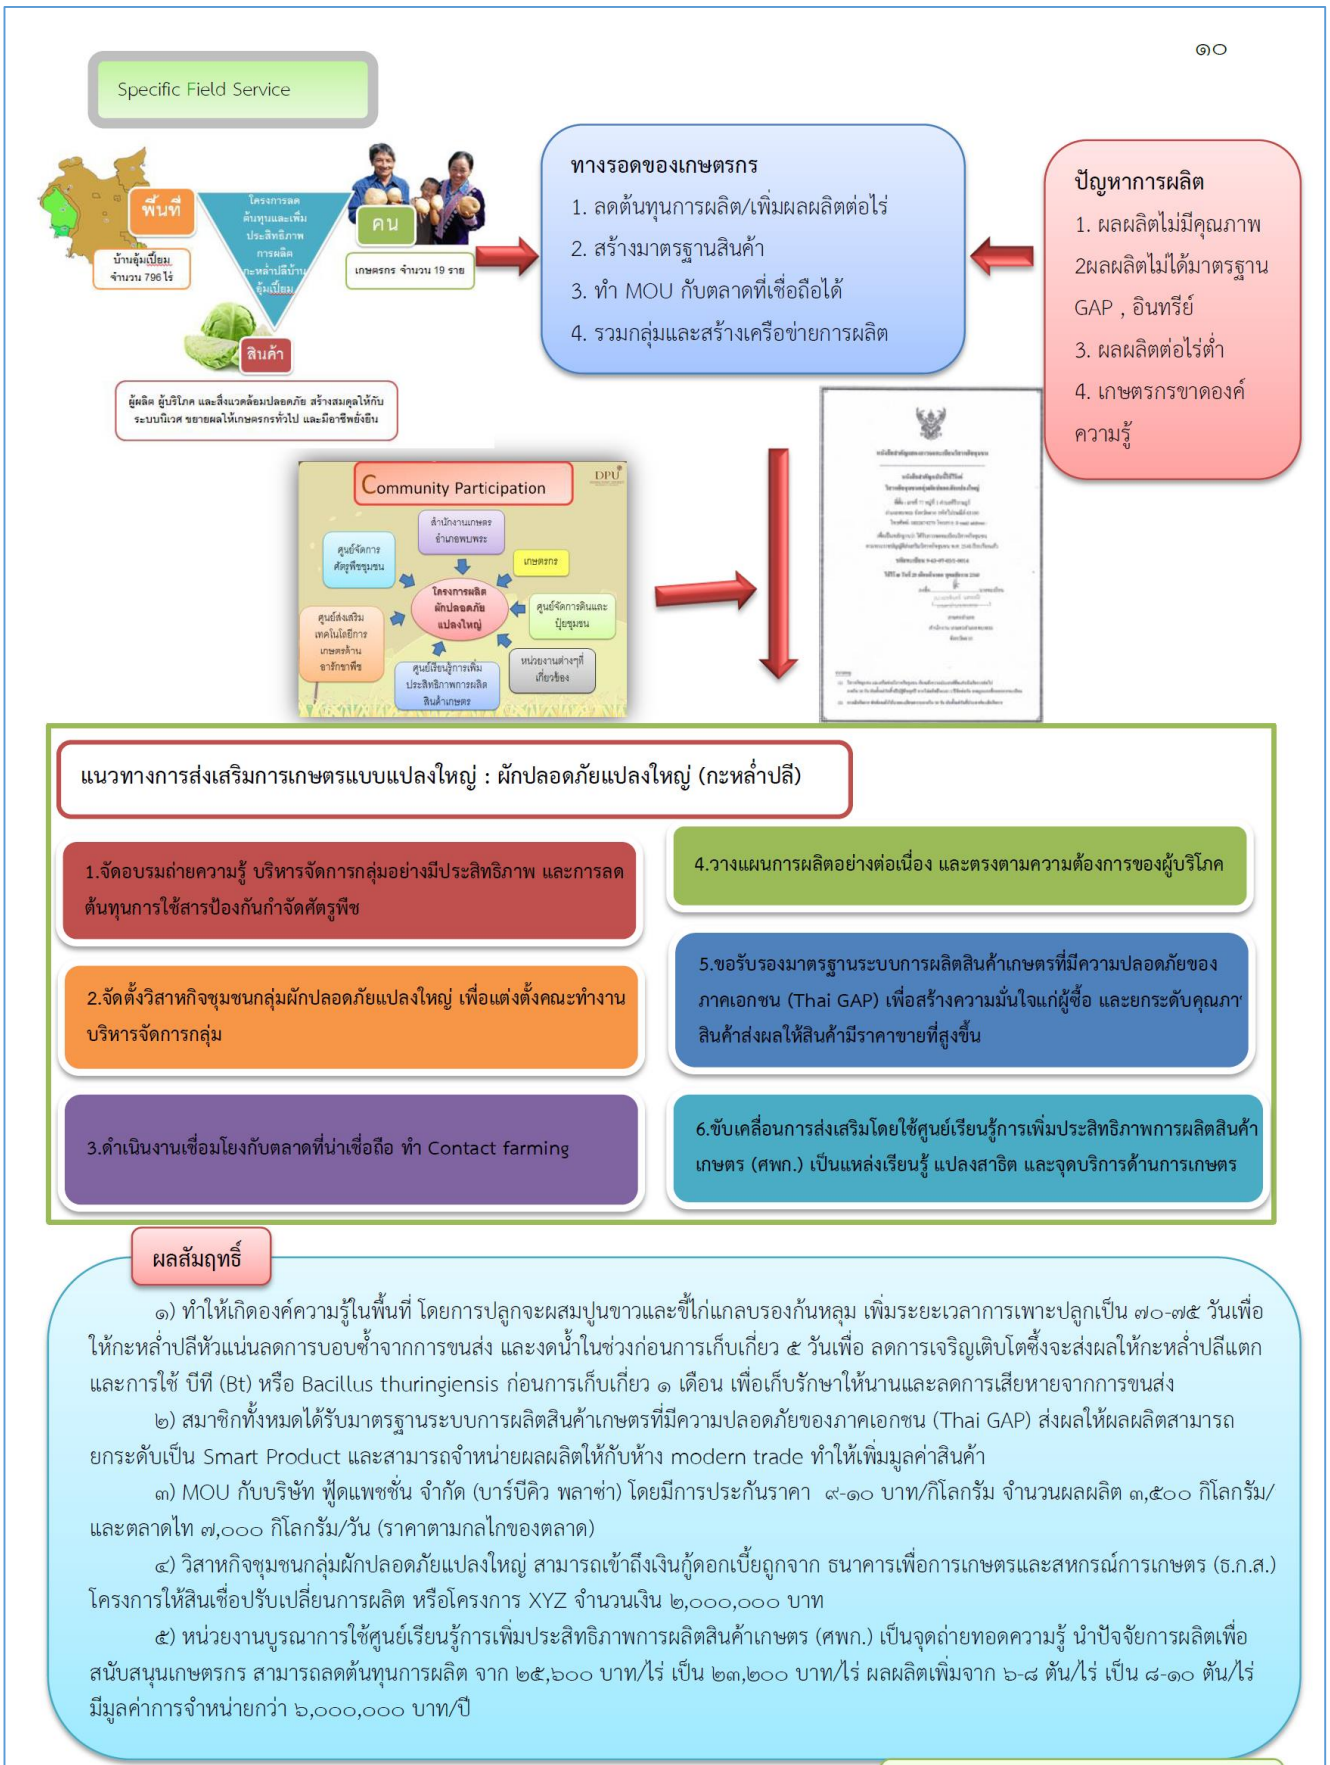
๑๐

Specific Field Service

พื้นที่

บ้านอุ้มเปี๊ยม จำนวน 796 ไร่

โครงการลดต้นทุนและเพิ่มประสิทธิภาพการผลิตกะหล่ำปลีบ้านอุ้มเปี๊ยม

คน

เกษตรกร จำนวน 19 ราย

สินค้า

ผู้ผลิต ผู้บริโภค และสิ่งแวดล้อมปลอดภัย สร้างสมดุลให้กับระบบนิเวศ ขยายผลให้เกษตรกรทั่วไป และมีอาชีพยั่งยืน

ทางรอดของเกษตรกร
1. ลดต้นทุนการผลิต/เพิ่มผลผลิตต่อไร่
2. สร้างมาตรฐานสินค้า
3. ทำ MOU กับตลาดที่เชื่อถือได้
4. รวมกลุ่มและสร้างเครือข่ายการผลิต

ปัญหาการผลิต
1. ผลผลิตไม่มีคุณภาพ
2ผลผลิตไม่ได้มาตรฐาน GAP , อินทรีย์
3. ผลผลิตต่อไร่ต่ำ
4. เกษตรกรขาดองค์ความรู้

Community Participation

DPU

สำนักงานเกษตรอำเภอพบพระ

ศูนย์จัดการศัตรูพืชชุมชน

เกษตรกร

โครงการผลิตผักปลอดภัยแปลงใหญ่

ศูนย์จัดการดินและปุ๋ยชุมชน

ศูนย์ส่งเสริมเทคโนโลยีการเกษตรด้านอารักขาพืช

ศูนย์เรียนรู้การเพิ่มประสิทธิภาพการผลิตสินค้าเกษตร

หน่วยงานต่างๆที่เกี่ยวข้อง

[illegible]

แนวทางการส่งเสริมการเกษตรแบบแปลงใหญ่ : ผักปลอดภัยแปลงใหญ่ (กะหล่ำปลี)

1.จัดอบรมถ่ายความรู้ บริหารจัดการกลุ่มอย่างมีประสิทธิภาพ และการลดต้นทุนการใช้สารป้องกันกำจัดศัตรูพืช

2.จัดตั้งวิสาหกิจชุมชนกลุ่มผักปลอดภัยแปลงใหญ่ เพื่อแต่งตั้งคณะทำงานบริหารจัดการกลุ่ม

3.ดำเนินงานเชื่อมโยงกับตลาดที่น่าเชื่อถือ ทำ Contact farming

4.วางแผนการผลิตอย่างต่อเนื่อง และตรงตามความต้องการของผู้บริโภค

5.ขอรับรองมาตรฐานระบบการผลิตสินค้าเกษตรที่มีความปลอดภัยของภาคเอกชน (Thai GAP) เพื่อสร้างความมั่นใจแก่ผู้ซื้อ และยกระดับคุณภา สินค้าส่งผลให้สินค้ามีราคาขายที่สูงขึ้น

6.ขับเคลื่อนการส่งเสริมโดยใช้ศูนย์เรียนรู้การเพิ่มประสิทธิภาพการผลิตสินค้าเกษตร (ศพก.) เป็นแหล่งเรียนรู้ แปลงสาธิต และจุดบริการด้านการเกษตร

ผลสัมฤทธิ์

๑) ทำให้เกิดองค์ความรู้ในพื้นที่ โดยการปลูกจะผสมปูนขาวและขี้ไก่แกลบรองก้นหลุม เพิ่มระยะเวลาการเพาะปลูกเป็น ๗๐-๗๕ วันเพื่อให้กะหล่ำปลีหัวแน่นลดการบอบช้ำจากการขนส่ง และงดน้ำในช่วงก่อนการเก็บเกี่ยว ๕ วันเพื่อ ลดการเจริญเติบโตซึ่งจะส่งผลให้กะหล่ำปลีแตก และการใช้ บีที (Bt) หรือ Bacillus thuringiensis ก่อนการเก็บเกี่ยว ๑ เดือน เพื่อเก็บรักษาให้นานและลดการเสียหายจากการขนส่ง

๒) สมาชิกทั้งหมดได้รับมาตรฐานระบบการผลิตสินค้าเกษตรที่มีความปลอดภัยของภาคเอกชน (Thai GAP) ส่งผลให้ผลผลิตสามารถยกระดับเป็น Smart Product และสามารถจำหน่ายผลผลิตให้กับห้าง modern trade ทำให้เพิ่มมูลค่าสินค้า

๓) MOU กับบริษัท ฟู้ดแพชชั่น จำกัด (บาร์บีคิว พลาซ่า) โดยมีการประกันราคา ๙-๑๐ บาท/กิโลกรัม จำนวนผลผลิต ๓,๕๐๐ กิโลกรัม/ และตลาดไท ๗,๐๐๐ กิโลกรัม/วัน (ราคาตามกลไกของตลาด)

๔) วิสาหกิจชุมชนกลุ่มผักปลอดภัยแปลงใหญ่ สามารถเข้าถึงเงินกู้ดอกเบี้ยถูกจาก ธนาคารเพื่อการเกษตรและสหกรณ์การเกษตร (ธ.ก.ส.) โครงการให้สินเชื่อปรับเปลี่ยนการผลิต หรือโครงการ XYZ จำนวนเงิน ๒,๐๐๐,๐๐๐ บาท

๕) หน่วยงานบูรณาการใช้ศูนย์เรียนรู้การเพิ่มประสิทธิภาพการผลิตสินค้าเกษตร (ศพก.) เป็นจุดถ่ายทอดความรู้ นำปัจจัยการผลิตเพื่อสนับสนุนเกษตรกร สามารถลดต้นทุนการผลิต จาก ๒๕,๖๐๐ บาท/ไร่ เป็น ๒๓,๒๐๐ บาท/ไร่ ผลผลิตเพิ่มจาก ๖-๘ ตัน/ไร่ เป็น ๘-๑๐ ตัน/ไร่ มีมูลค่าการจำหน่ายกว่า ๖,๐๐๐,๐๐๐ บาท/ปี